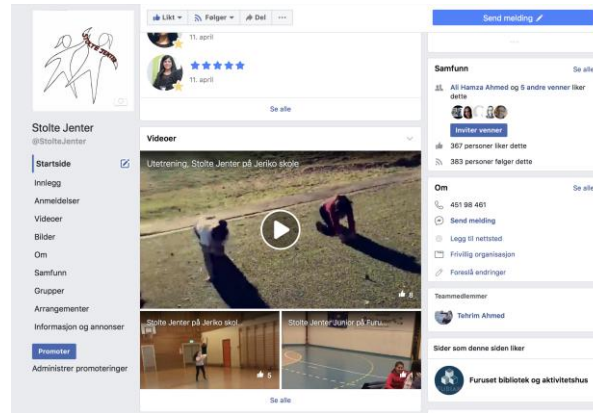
Likt ▾ Følger ▾ Del ···

Send melding

11. april

★★★★★

11. april

Se alle

Stolte Jenter
@StolteJenter

Startside
Innlegg
Anmeldelser
Videoer
Bilder
Om
Samfunn
Grupper
Arrangementer
Informasjon og annonser

Promoter

Administrer promoteringer

Videoer

Utetrening, Stolte Jenter på Jeriko skole

8

Stolte Jenter på Jeriko skol

5

Stolte Jenter Junior på Furu...

Se alle

Samfunn
Se alle

Ali Hamza Ahmed og 5 andre venner liker dette

Inviter venner

367 personer liker dette

383 personer følger dette

Om
Se alle

451 98 461

Send melding

Legg til nettsted

Frivillig organisasjon

Foreslå endringer

Teammedlemmer

Tehrim Ahmed

Sider som denne siden liker

Furuset bibliotek og aktivitetshus